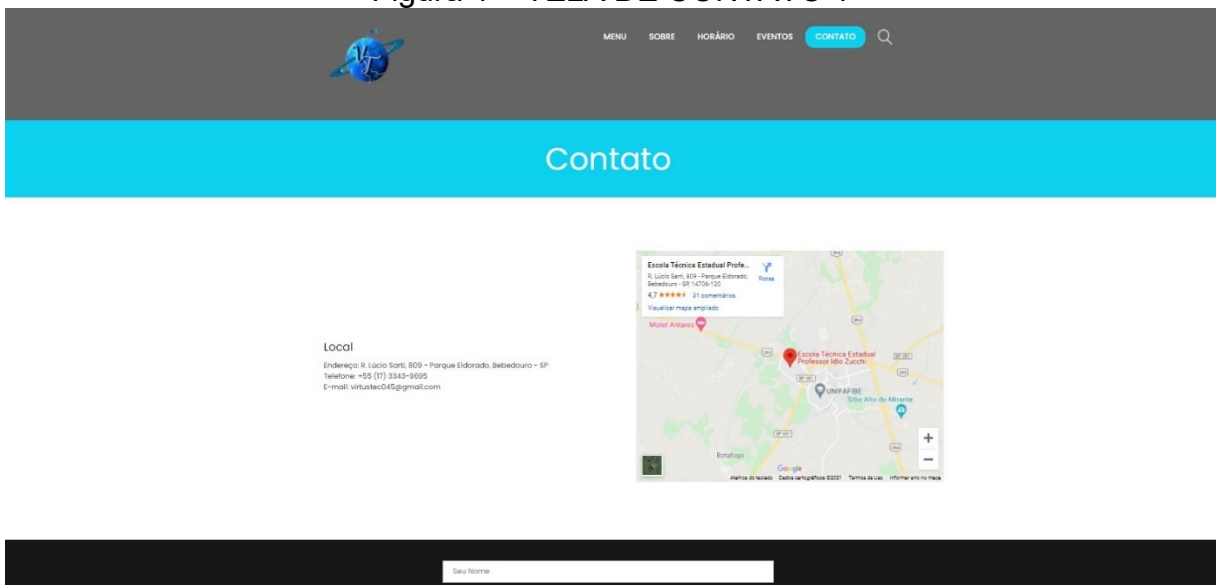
Figura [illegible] – TELA DE CONTATO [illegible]

MENU SOBRE HORÁRIO EVENTOS CONTATO

Contato

Local

Endereço: R. Lúcio Sarti, 809 - Parque Eldorado, Bebedouro - SP
Telefone: +55 (17) 3343-9695
E-mail: virtustec045@gmail.com

Escola Técnica Estadual Profe...
R. Lúcio Sarti, 809 - Parque Eldorado, Bebedouro - SP, 14706-120
4,7 ★★★★★ 21 comentários
Visualizar mapa ampliado
Rotas

Motel Antares
Escola Técnica Estadual Professor Idio Zucchi
UNIFAFIBE
Sítio Alto do Mirante
Botafogo
Google
Atalhos do teclado Dados cartográficos ©2021 Termos de Uso Informar erro no mapa

Seu Nome